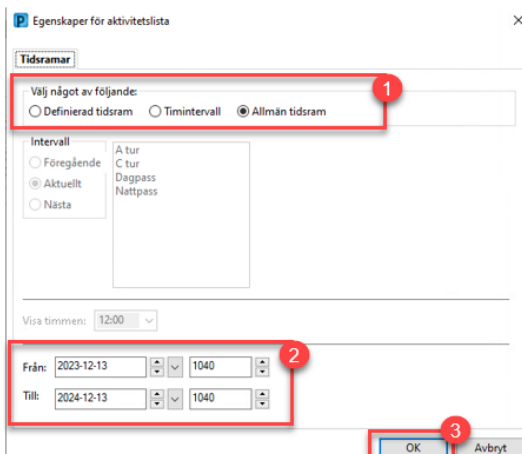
P Egenskaper för aktivitetslista

Tidsramar

Välj något av följande:
Definierad tidsram
Timintervall
Allmän tidsram

1

Intervall
Föregående
Aktuellt
Nästa

A tur
C tur
Dagpass
Nattpass

Visa timmen: 12:00

2

Från: 2023-12-13 1040
Till: 2024-12-13 1040

3

OK
Avbryt